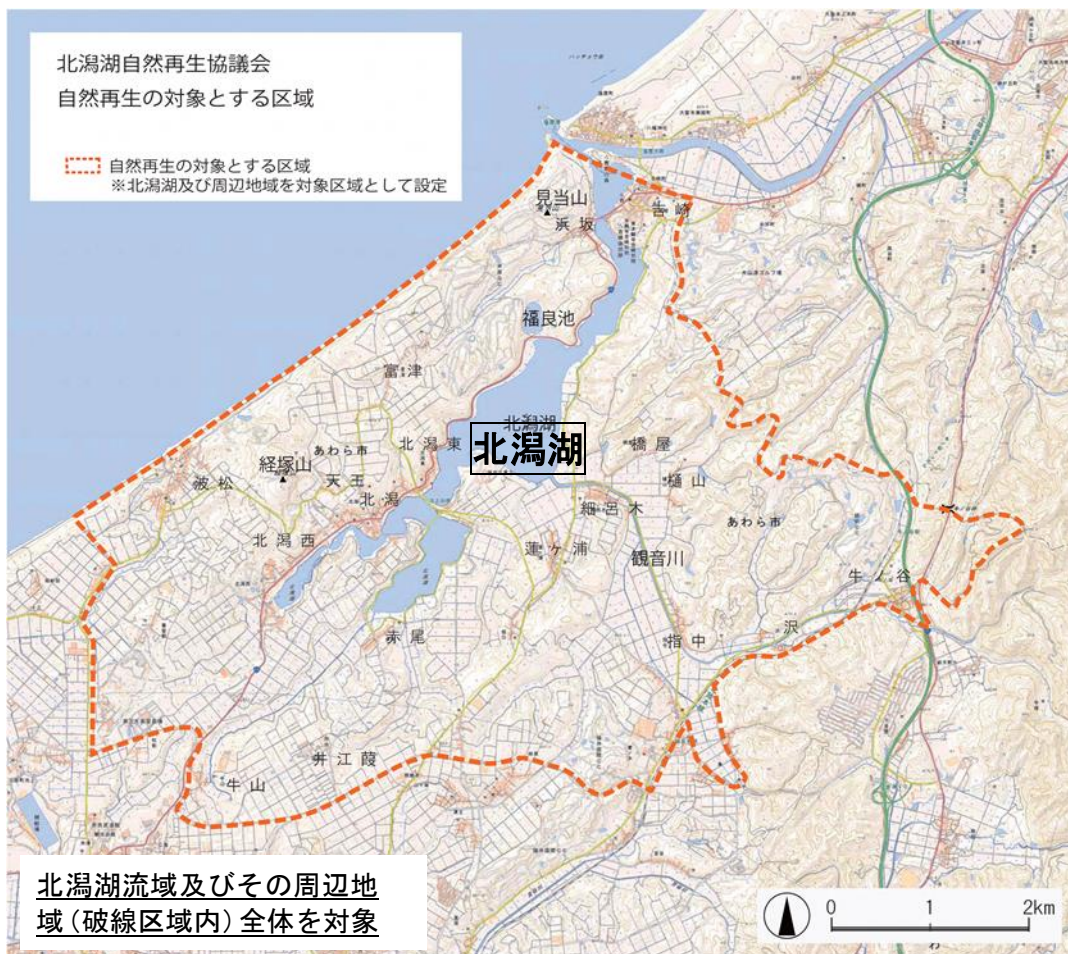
北潟湖自然再生協議会
自然再生の対象とする区域

自然再生の対象とする区域
※北潟湖及び周辺地域を対象区域として設定

見当山
浜坂
吉崎
福良池
富津
北潟湖
あわら市
北潟東
北潟湖
橋屋
経塚山
天王
波松
北潟
樋山
細呂木
あわら市
北潟西
蓮ケ浦
観音川
牛ノ谷
赤尾
沢
指中
井江葭
牛山

北潟湖流域及びその周辺地域（破線区域内）全体を対象

0
1
2km